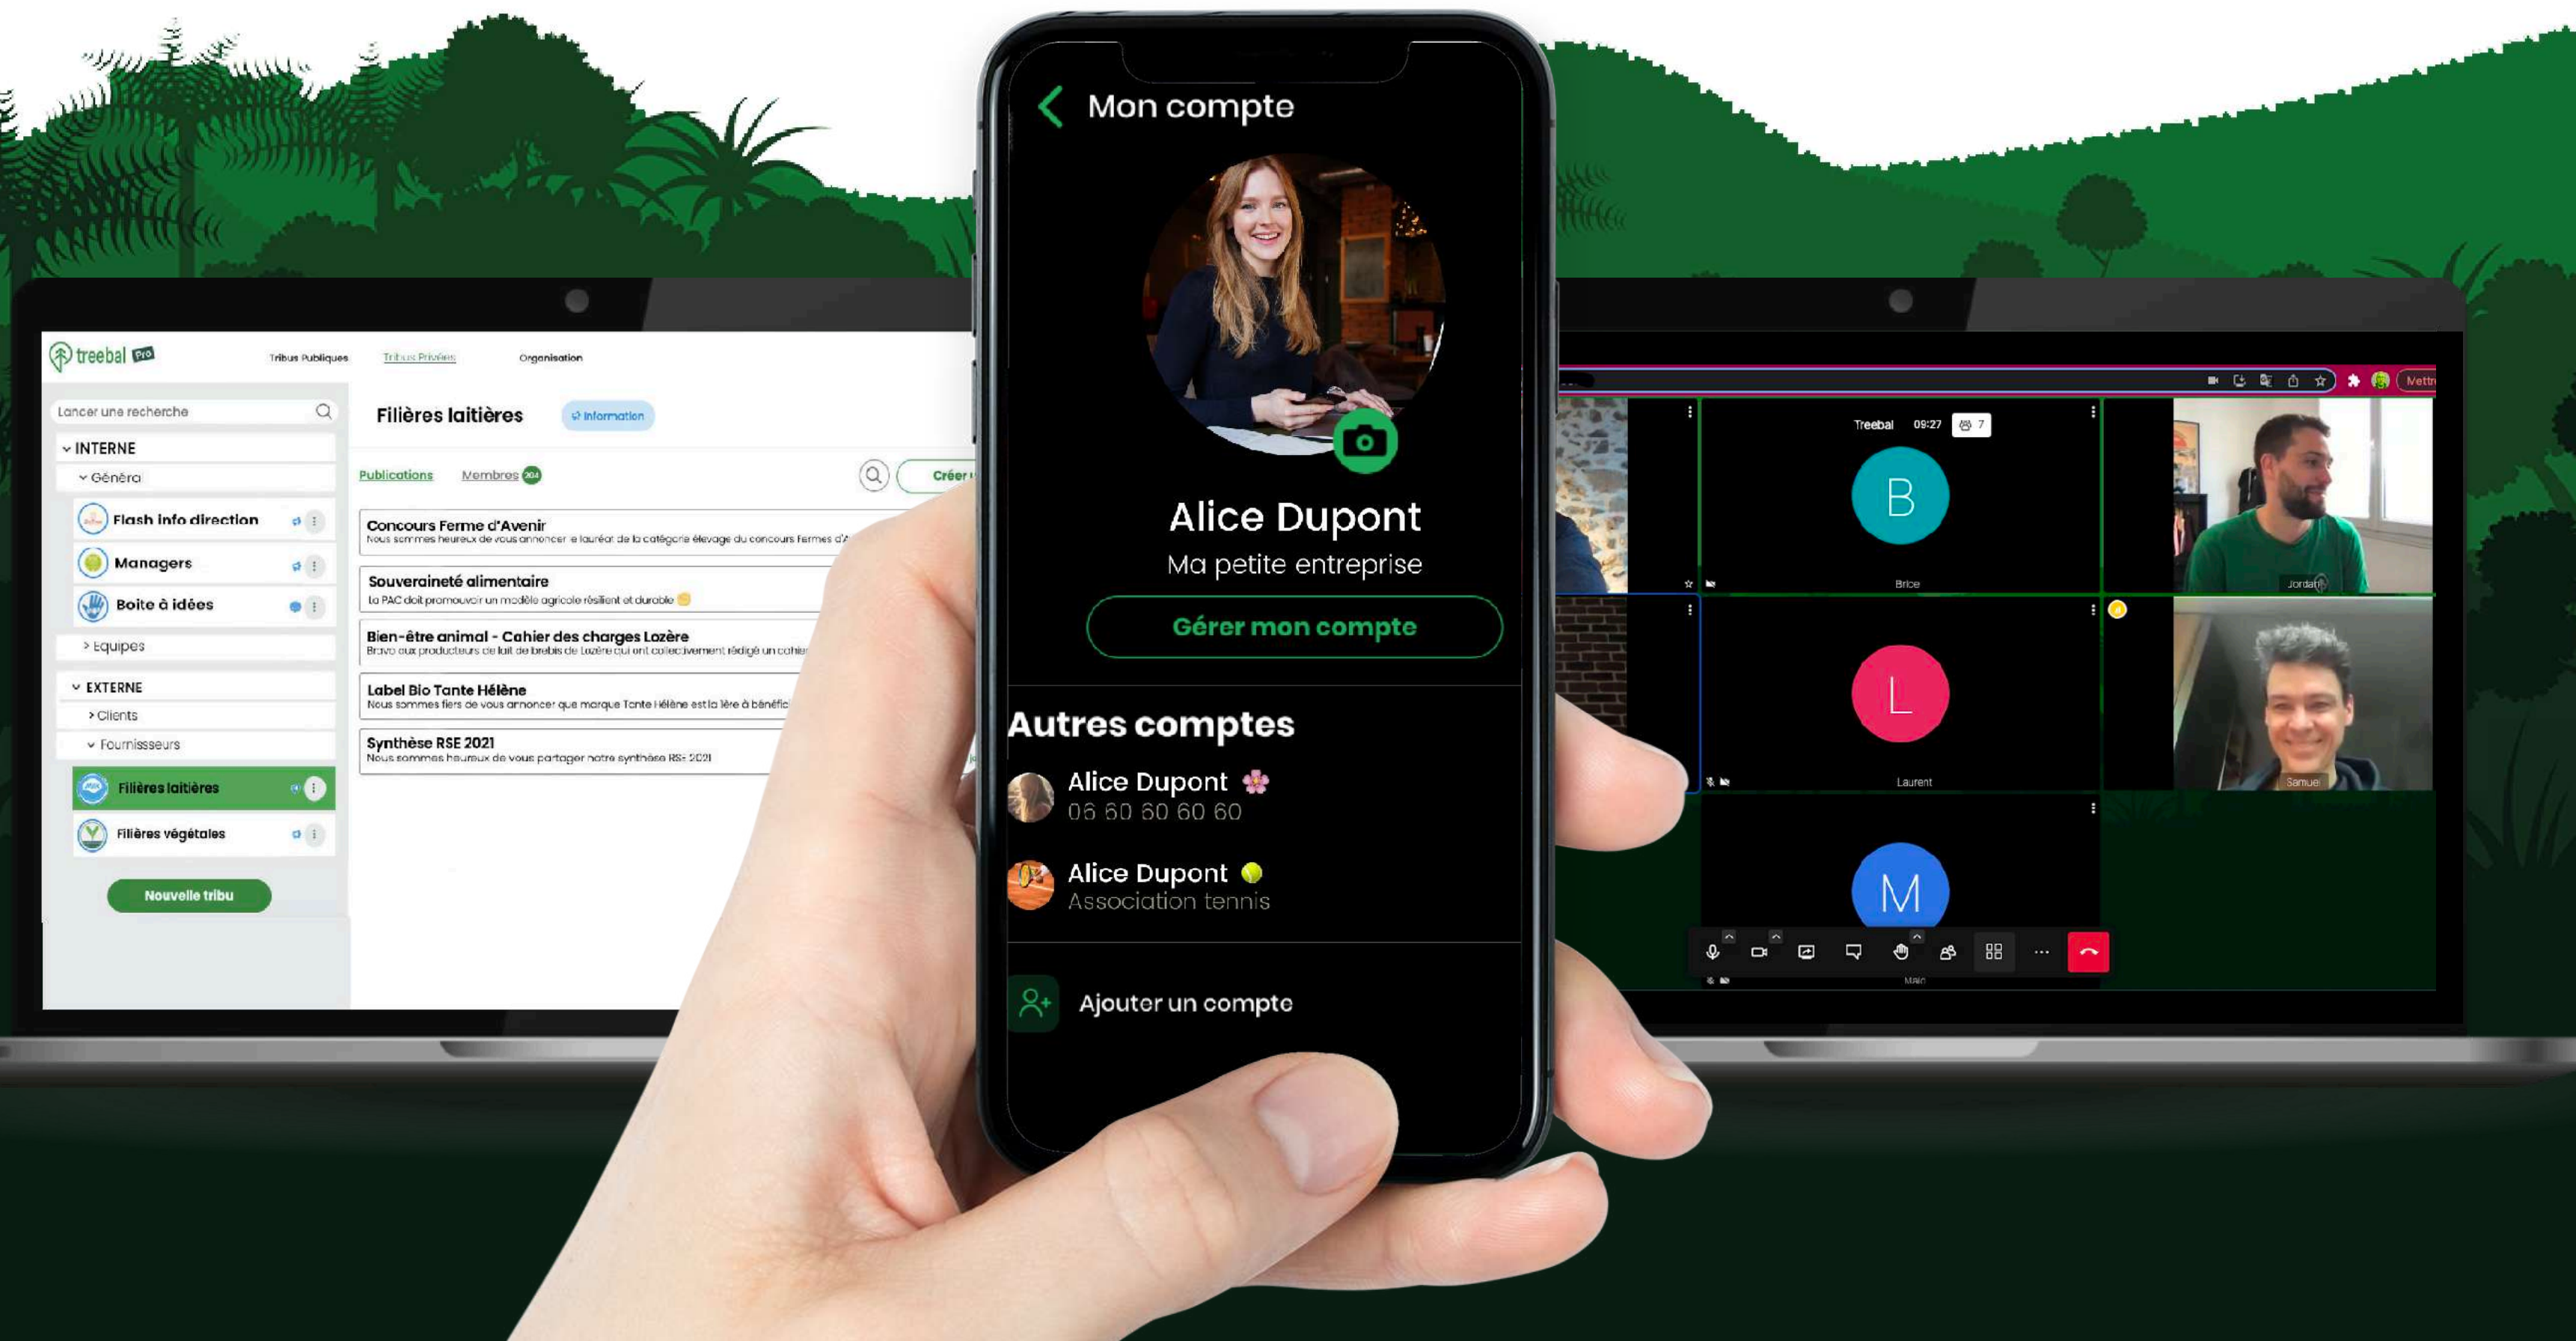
treebal Pro

Tribus Publiques Tribus Privées Organisation

Lancer une recherche

INTERNE

Général

Flash info direction

Managers

Boite à idées

Equipes

EXTERNE

Clients

Fournisseurs

Filières laitières

Filières végétales

Nouvelle tribu

Filières laitières

Information

Publications Membres 204

Créer

Concours Ferme d'Avenir
Nous sommes heureux de vous annoncer le lauréat de la catégorie élevage du concours Fermes d'A

Souveraineté alimentaire
La PAC doit promouvoir un modèle agricole résilient et durable

Bien-être animal - Cahier des charges Lozère
Bravo aux producteurs de lait de brebis de Lozère qui ont collectivement rédigé un cahier

Label Bio Tante Hélène
Nous sommes fiers de vous annoncer que marque Tante Hélène est la 1ère à bénéfic

Synthèse RSE 2021
Nous sommes heureux de vous partager notre synthèse RSE 2021

Mon compte

Alice Dupont

Ma petite entreprise

Gérer mon compte

Autres comptes

Alice Dupont
06 60 60 60 60

Alice Dupont
Association tennis

Ajouter un compte

Treebal 09:27 7

B
Brice

Jordan

L
Laurent

Samuel

M
Malo

Mettr